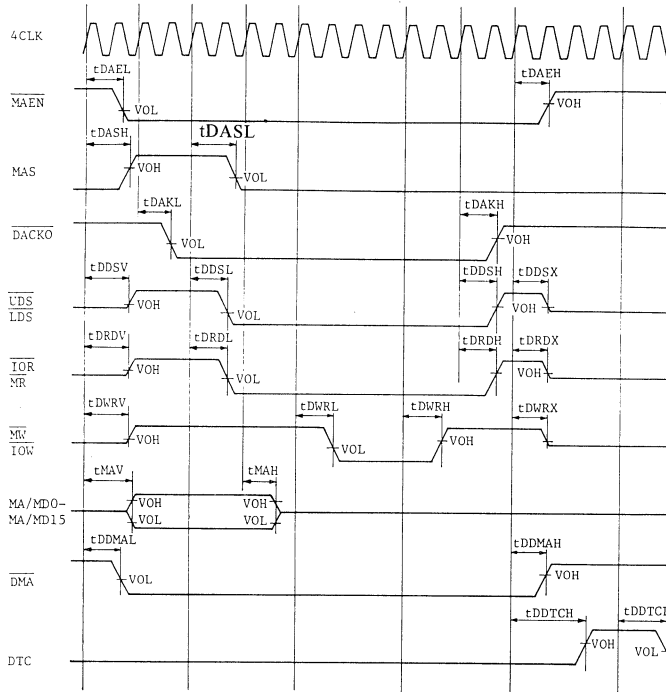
4CLK

tDAEL
tDAEH
$\overline{MAEN}$
VOL
VOH

tDASH
tDASL
MAS
VOH
VOL

tDAKL
tDAKH
$\overline{DACKO}$
VOL
VOH

tDDSV
tDDSL
tDDSH
tDDSX
$\overline{UDS}$
$\overline{LDS}$
VOH
VOL
VOH

tDRDV
tDRDL
tDRDH
tDRDX
$\overline{IOR}$
$\overline{MR}$
VOH
VOL
VOH

tDWRV
tDWRL
tDWRH
tDWRX
$\overline{MW}$
$\overline{IOW}$
VOH
VOL
VOH

tMAV
tMAH
MA/MD0-
MA/MD15
VOH
VOL
VOH
VOL

tDDMAL
tDDMAH
$\overline{DMA}$
VOL
VOH

tDDTCH
tDDTC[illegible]
DTC
VOH
VOL